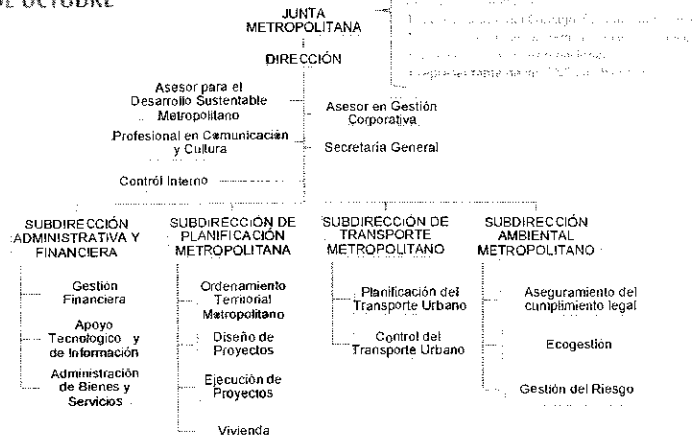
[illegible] OCTUBRE

JUNTA METROPOLITANA

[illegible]

DIRECCIÓN

Asesor para el Desarrollo Sustentable Metropolitano

Asesor en Gestión Corporativa

Profesional en Comunicación y Cultura

Secretaria General

Control Interno

SUBDIRECCIÓN ADMINISTRATIVA Y FINANCIERA

Gestión Financiera

Apoyo Tecnologico y de Información

Administración de Bienes y Servicios

SUBDIRECCIÓN DE PLANIFICACIÓN METROPOLITANA

Ordenamiento Territorial Metropolitano

Diseño de Proyectos

Ejecución de Proyectos

Vivienda

SUBDIRECCIÓN DE TRANSPORTE METROPOLITANO

Planificación del Transporte Urbano

Control del Transporte Urbano

SUBDIRECCIÓN AMBIENTAL METROPOLITANO

Aseguramiento del cumplimiento legal

Ecogestión

Gestión del Riesgo